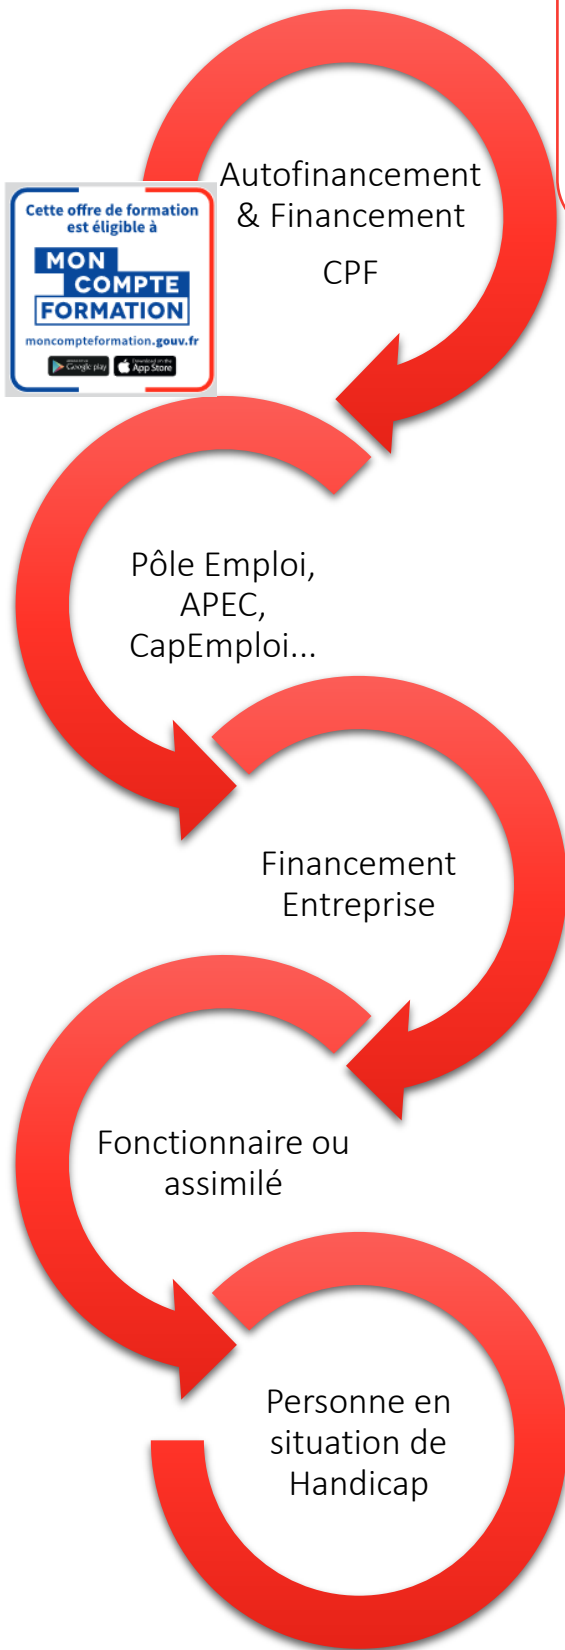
Cette offre de formation est éligible à

MON COMPTE FORMATION

moncompteformation.gouv.fr

Google play App Store

Autofinancement & Financement

CPF

Pôle Emploi, APEC, CapEmploi...

Financement Entreprise

Fonctionnaire ou assimilé

Personne en situation de Handicap